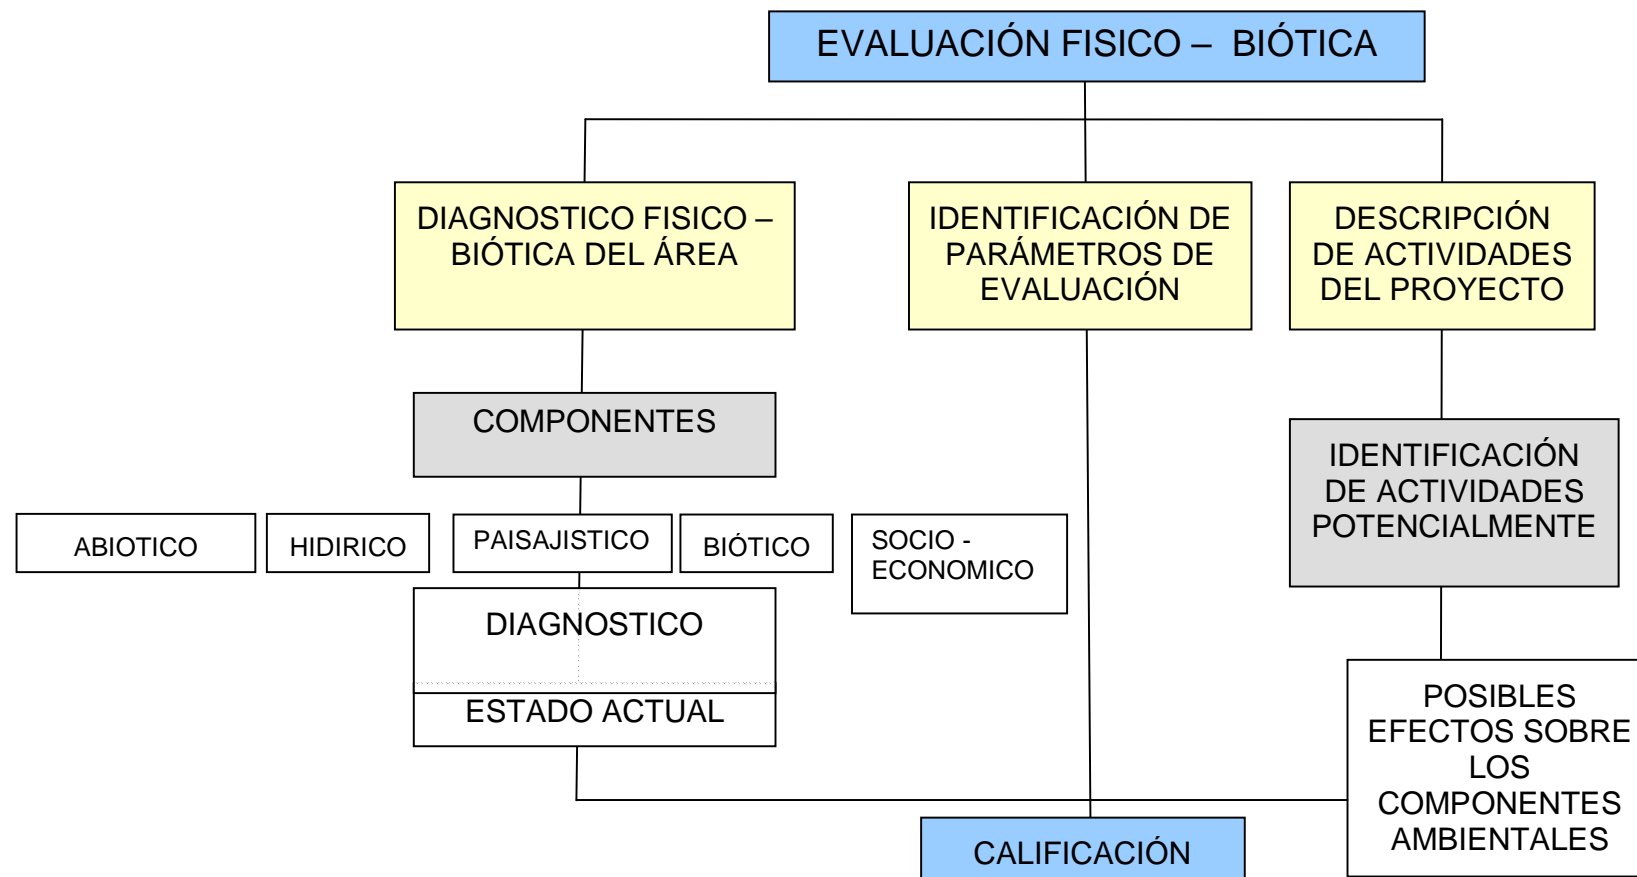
EVALUACIÓN FISICO – BIÓTICA

DIAGNOSTICO FISICO – BIÓTICA DEL ÁREA

IDENTIFICACIÓN DE PARÁMETROS DE EVALUACIÓN

DESCRIPCIÓN DE ACTIVIDADES DEL PROYECTO

COMPONENTES

ABIOTICO

HIDIRICO

PAISAJISTICO

BIÓTICO

SOCIO - ECONOMICO

IDENTIFICACIÓN DE ACTIVIDADES POTENCIALMENTE

DIAGNOSTICO

ESTADO ACTUAL

POSIBLES EFECTOS SOBRE LOS COMPONENTES AMBIENTALES

CALIFICACIÓN